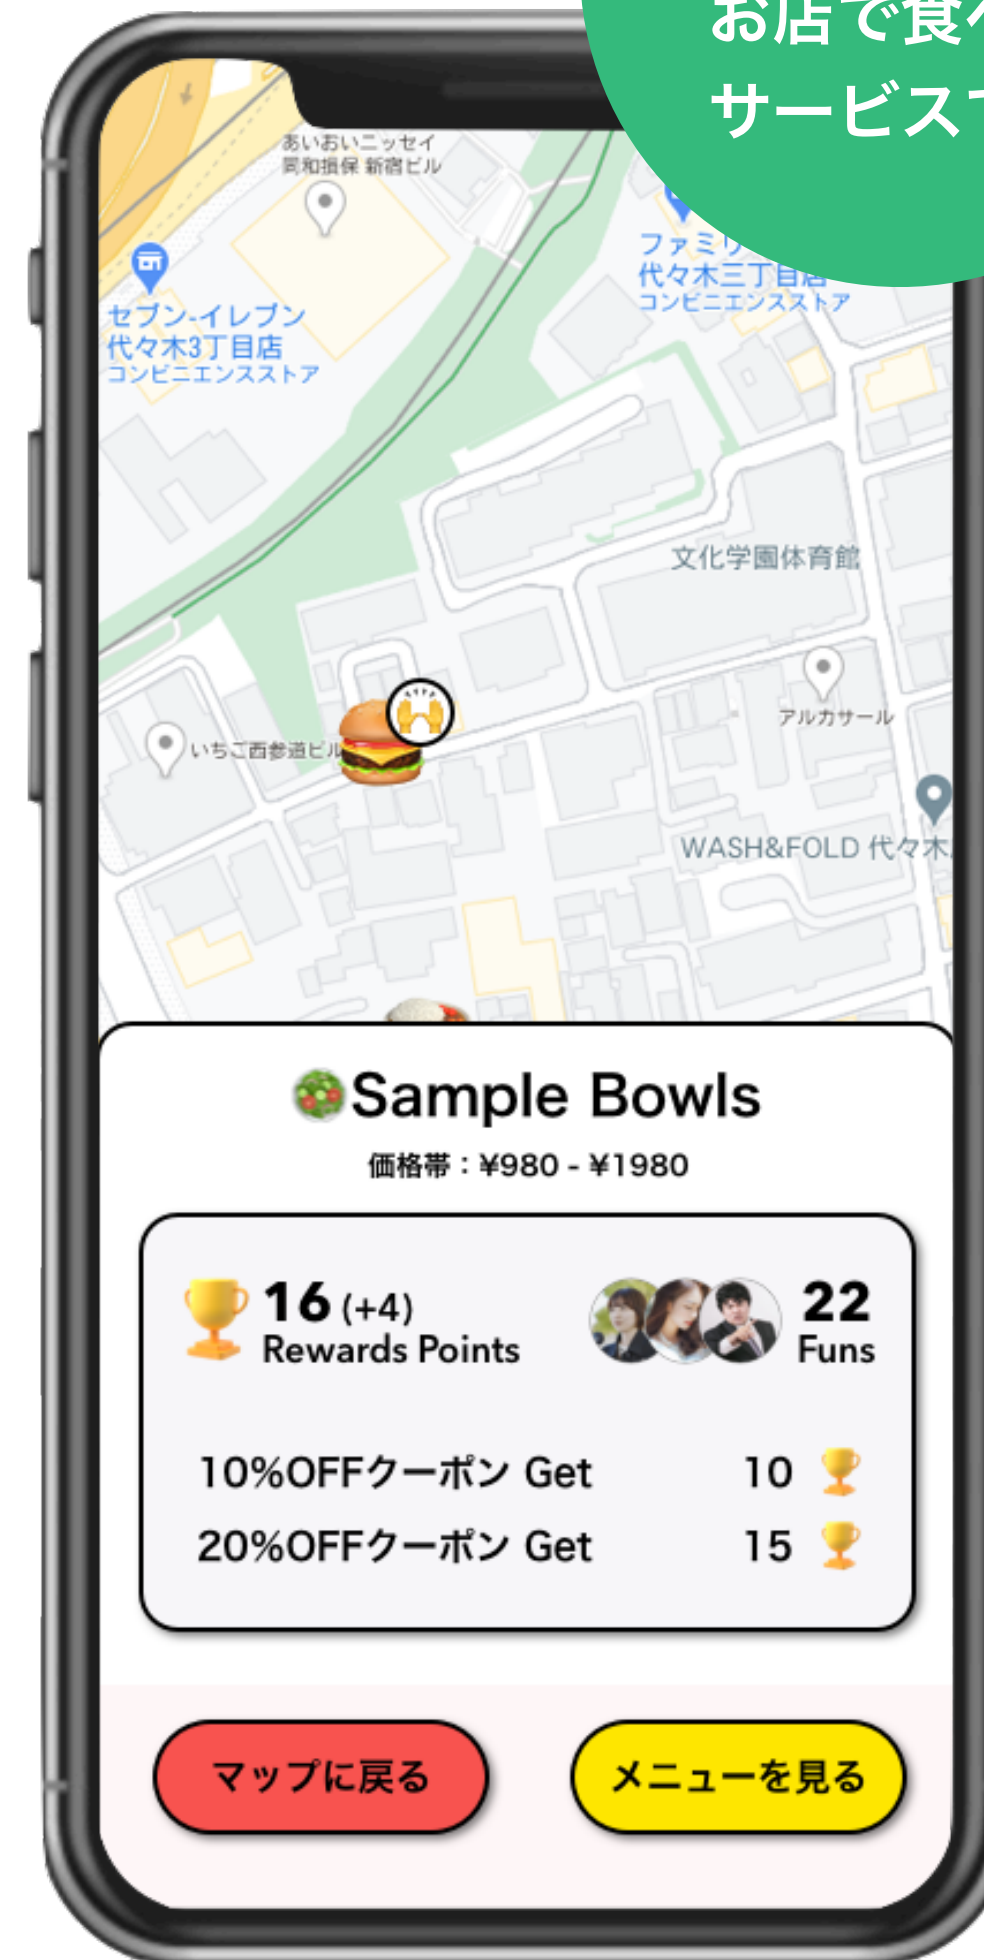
お店で食べ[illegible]
サービス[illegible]

あいおいニッセイ同和損保 新宿ビル

セブン-イレブン
代々木3丁目店
コンビニエンスストア

ファミリ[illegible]
代々木三丁目店
コンビニエンスストア

文化学園体育館

アルカサール

いちご西参道ビル

WASH&FOLD 代々木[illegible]

Sample Bowls
価格帯：¥980 - ¥1980

16 (+4)
Rewards Points

22
Funs

10%OFFクーポン Get 10
20%OFFクーポン Get 15

マップに戻る
メニューを見る